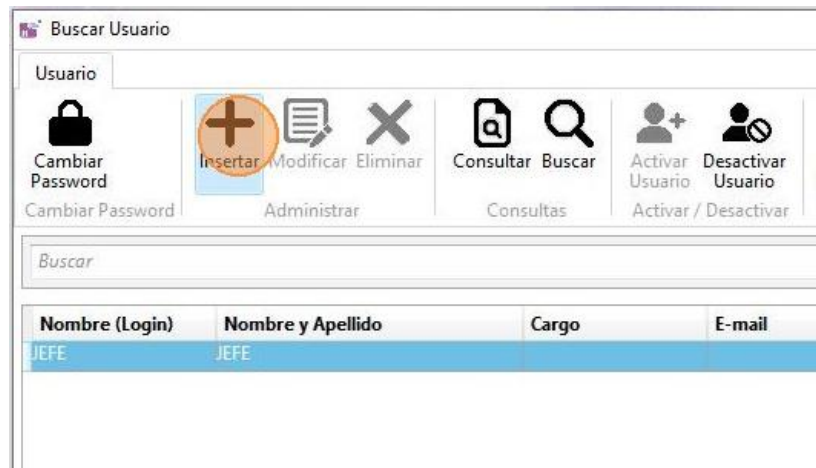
Buscar Usuario

Usuario

Cambiar Password
Cambiar Password

Insertar Modificar Eliminar
Administrar

Consultar Buscar
Consultas

Activar Usuario Desactivar Usuario
Activar / Desactivar

Buscar

| Nombre (Login) | Nombre y Apellido | Cargo | E-mail |
|---|---|---|---|
| JEFE | JEFE | | |